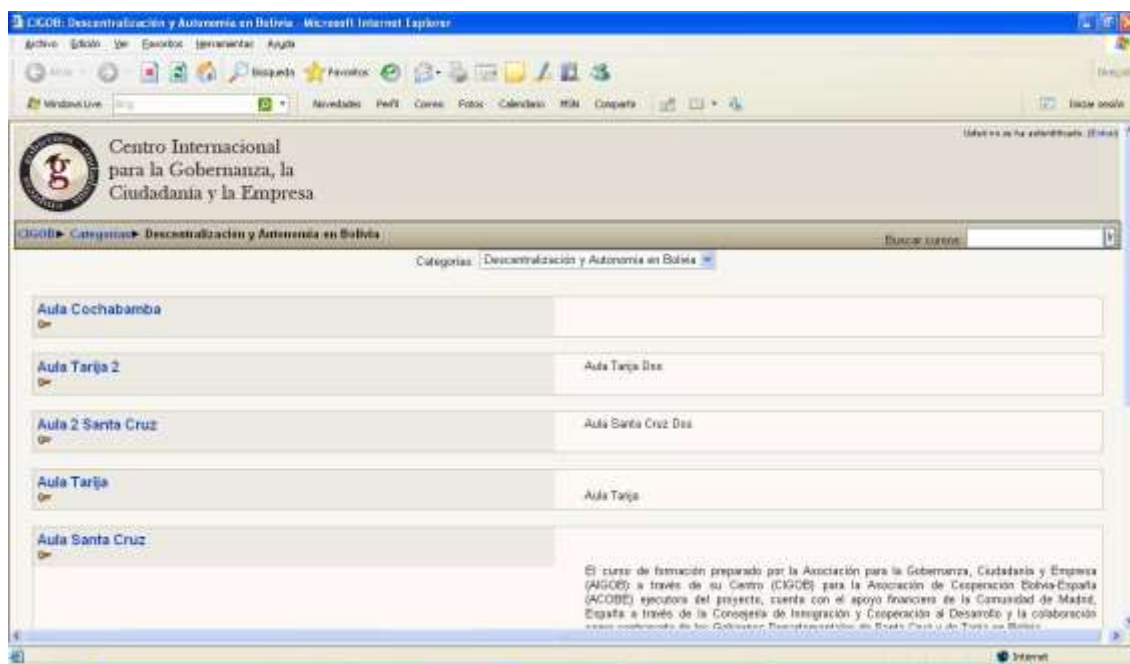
CIGOB: Descentralización y Autonomía en Bolivia - Microsoft Internet Explorer

Archivo Edición Ver Favoritos Herramientas Ayuda

Atrás Búsqueda Favoritos

Windows Live Bing Novedades Perfil Correo Fotos Calendario MSN Compartir Iniciar sesión

Centro Internacional para la Gobernanza, la Ciudadanía y la Empresa

Usted no se ha autentificado. (Entrar)

CIGOB ► Categorías ► Descentralizacion y Autonomia en Bolivia

Buscar cursos:

Categorías: Descentralización y Autonomía en Bolivia

Aula Cochabamba

Aula Tarija 2

Aula Tarija Dos

Aula 2 Santa Cruz

Aula Santa Cruz Dos

Aula Tarija

Aula Tarija

Aula Santa Cruz

El curso de formación preparado por la Asociación para la Gobernanza, Ciudadanía y Empresa (AIGOB) a través de su Centro (CIGOB) para la Asociación de Cooperación Bolivia-España (ACOBE) ejecutora del proyecto, cuenta con el apoyo financiero de la Comunidad de Madrid, España a través de la Consejería de Inmigración y Cooperación al Desarrollo y la colaboración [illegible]

Internet